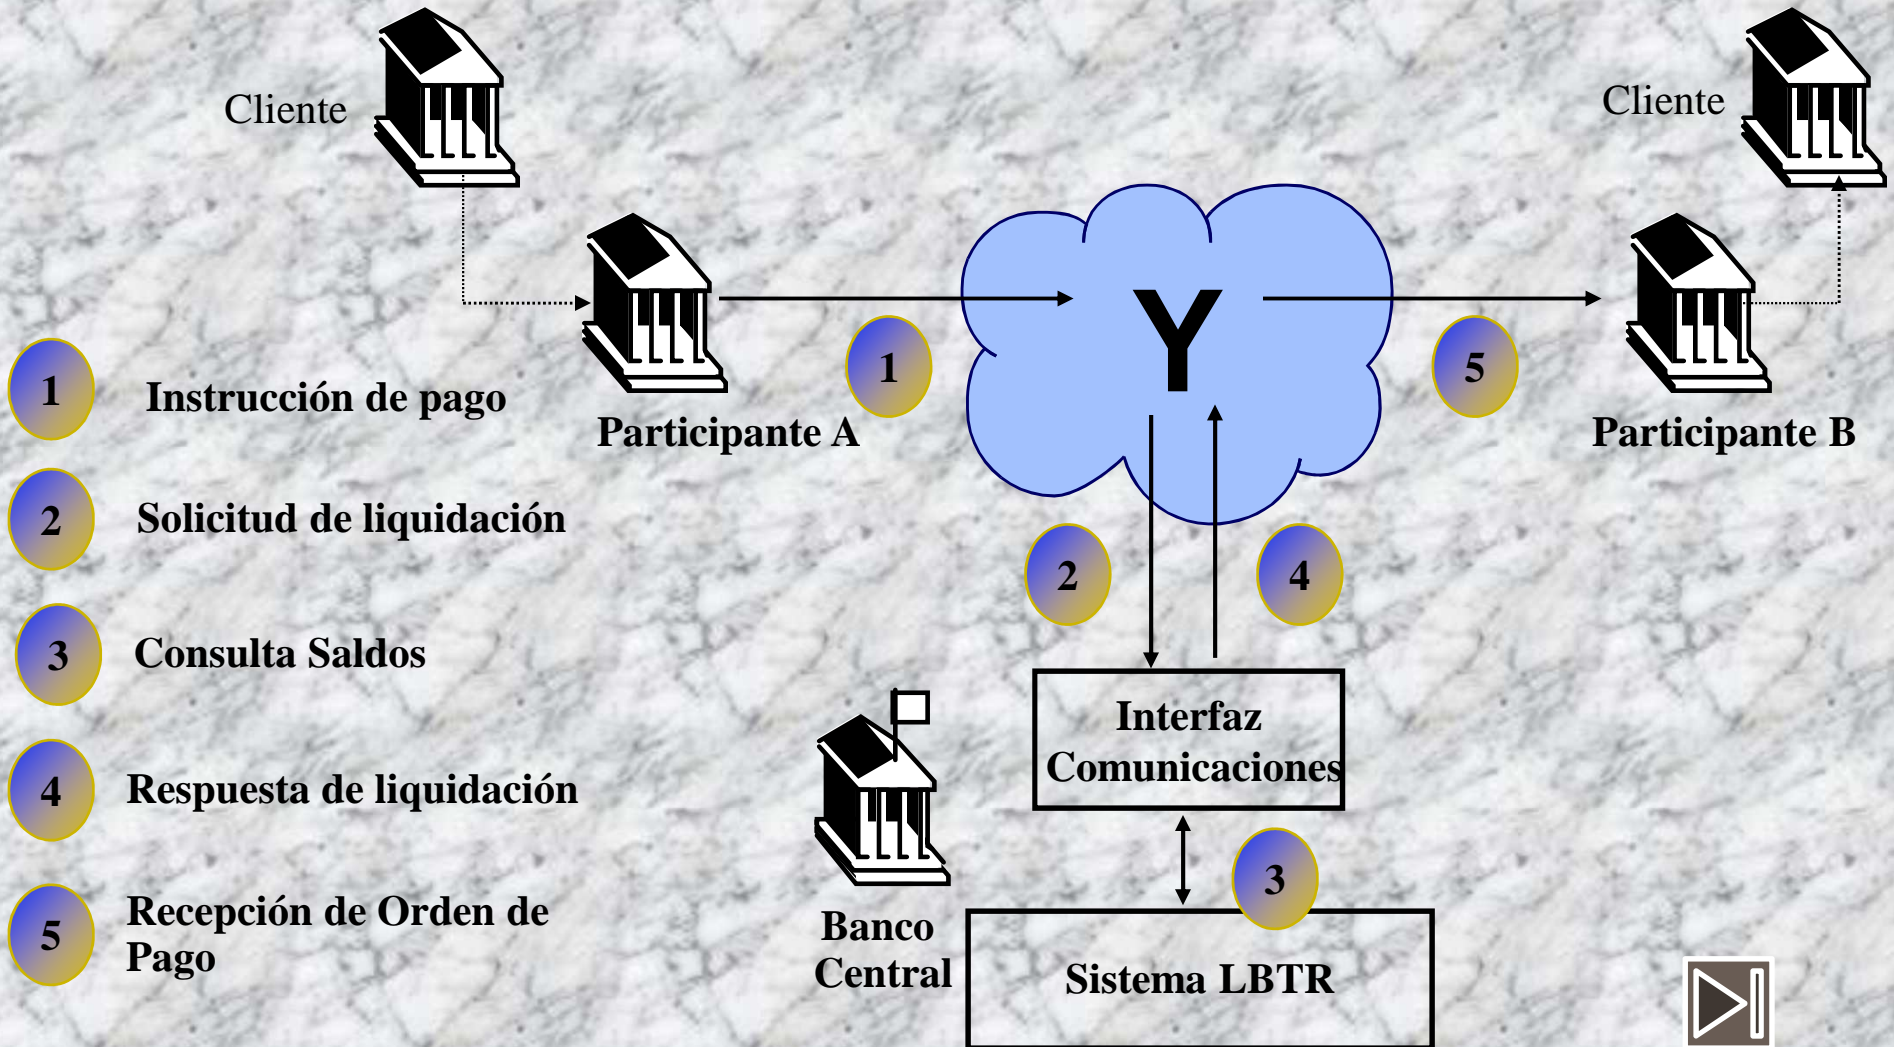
Cliente

Cliente

Participante A

1

Y

5

Participante B

1 Instrucción de pago

2 Solicitud de liquidación

3 Consulta Saldos

4 Respuesta de liquidación

5 Recepción de Orden de Pago

2

4

Interfaz Comunicaciones

3

Banco Central

Sistema LBTR